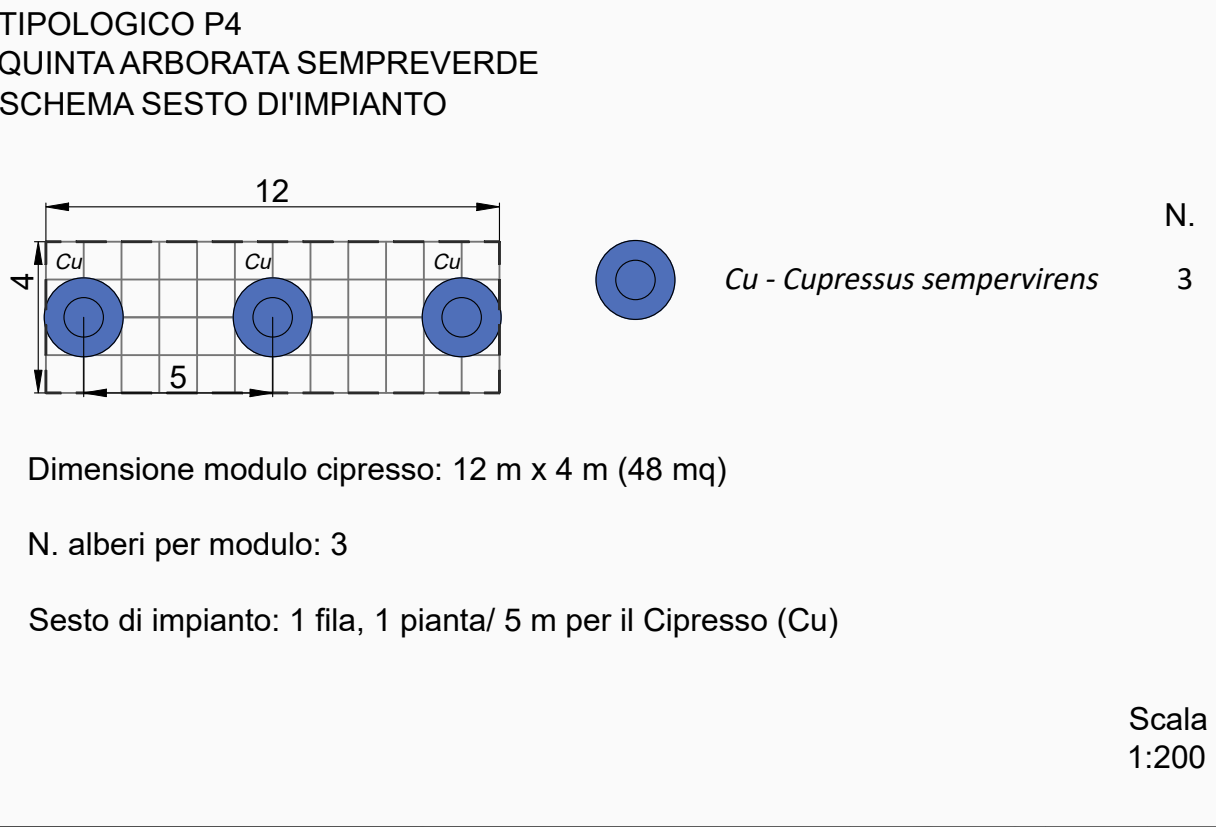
TIPOLOGICO P4
QUINTA ARBORATA SEMPREVERDE
SCHEMA SESTO DI'IMPIANTO

12

4

Cu Cu Cu

5

N.

Cu - Cupressus sempervirens 3

Dimensione modulo cipresso: 12 m x 4 m (48 mq)

N. alberi per modulo: 3

Sesto di impianto: 1 fila, 1 pianta/ 5 m per il Cipresso (Cu)

Scala
1:200